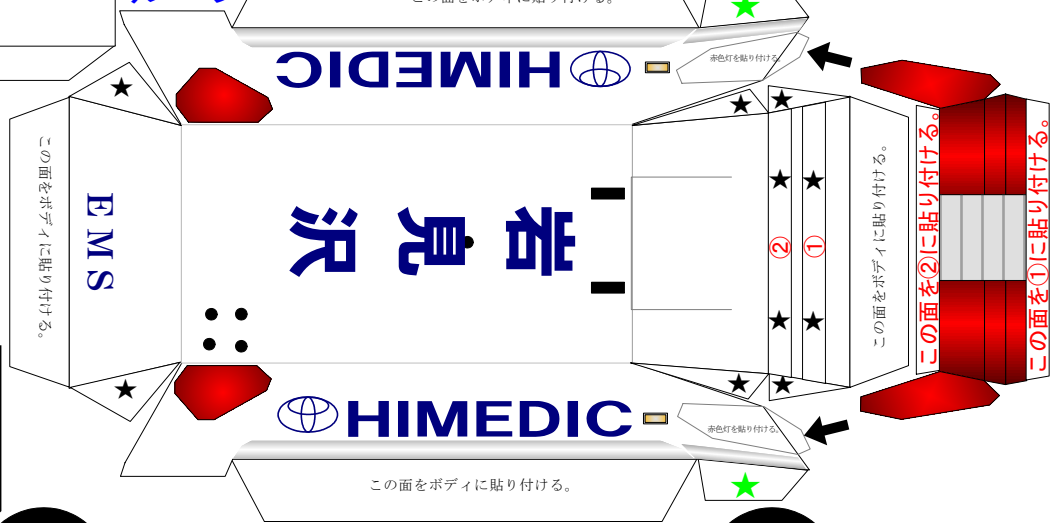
この面をボディに貼り付ける。

HIMEDIC

赤色灯を貼り付ける。

この面をボディに貼り付ける。

EMS

岩見沢

②

①

この面をボディに貼り付ける。

この面を②に貼り付ける。

この面を①に貼り付ける。

HIMEDIC

赤色灯を貼り付ける。

この面をボディに貼り付ける。